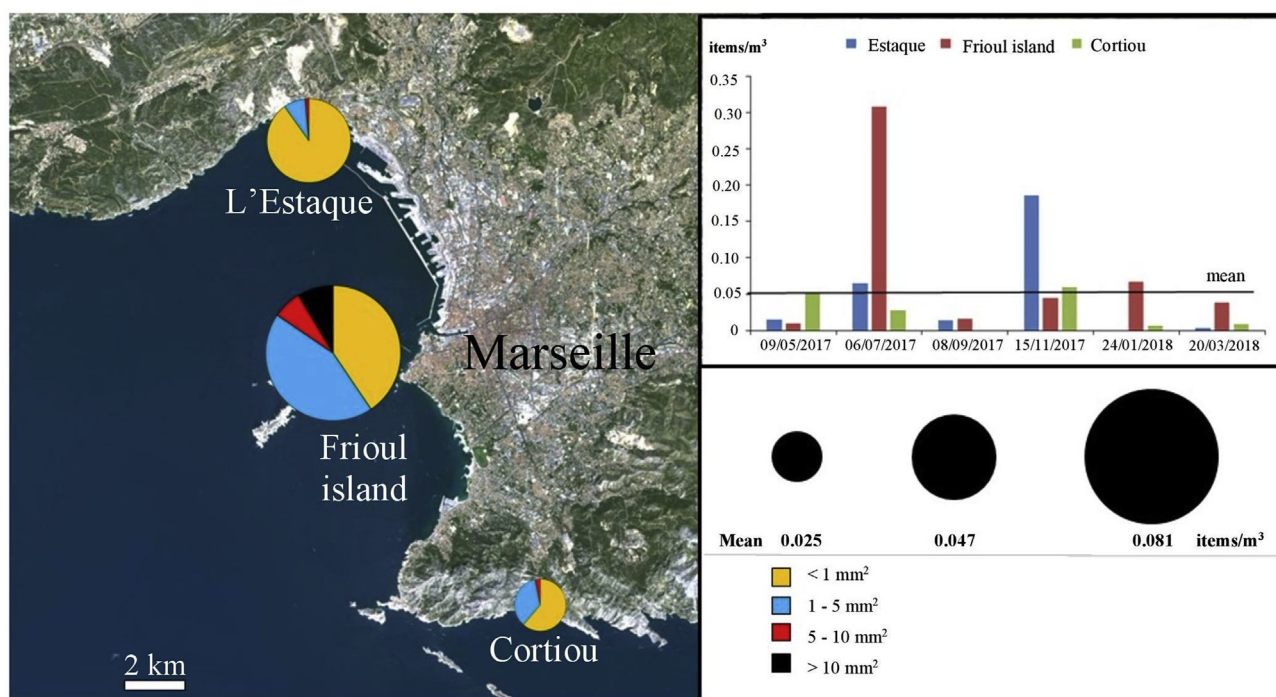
L'Estaque

Marseille

Frioul island

Cortiou

2 km

items/m$^3$ Estaque Frioul island Cortiou

0.35
0.30
0.25
0.20
0.15
0.10
0.05
0

mean

09/05/2017 06/07/2017 08/09/2017 15/11/2017 24/01/2018 20/03/2018

Mean 0.025 0.047 0.081 items/m$^3$

< 1 mm$^2$
1 - 5 mm$^2$
5 - 10 mm$^2$
> 10 mm$^2$